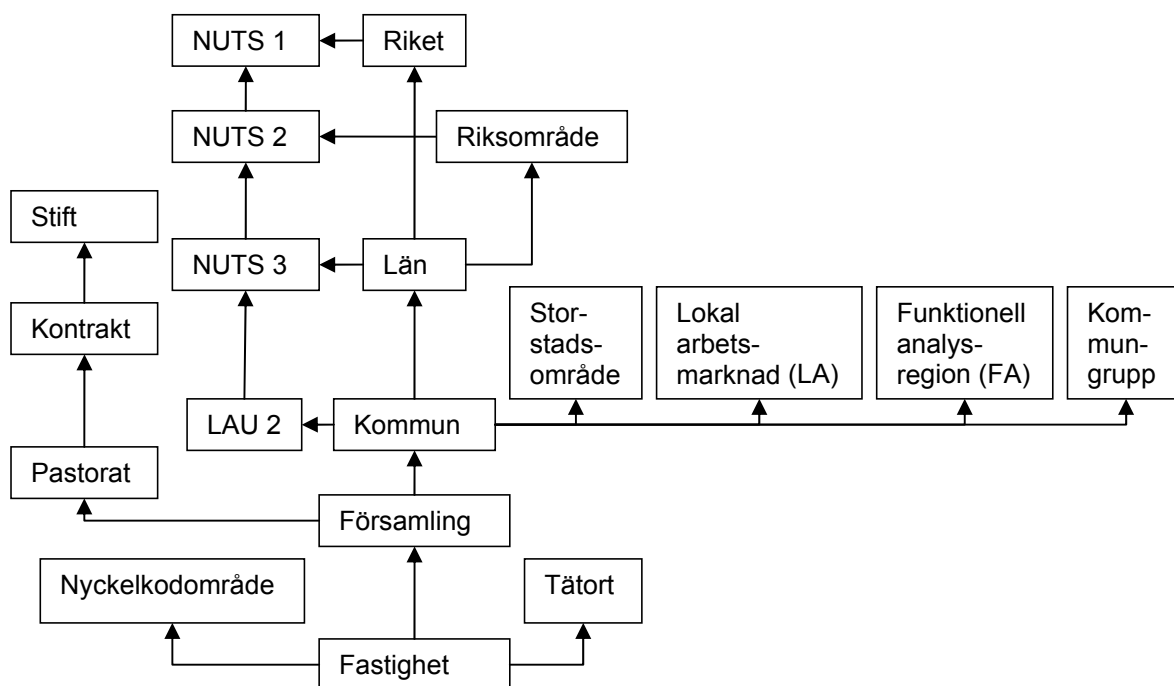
NUTS 1
Riket
NUTS 2
Riksområde
Stift
NUTS 3
Län
Kontrakt
Storstadsområde
Lokal arbetsmarknad (LA)
Funktionell analysregion (FA)
Kommungrupp
LAU 2
Kommun
Pastorat
Församling
Nyckelkodområde
Tätort
Fastighet